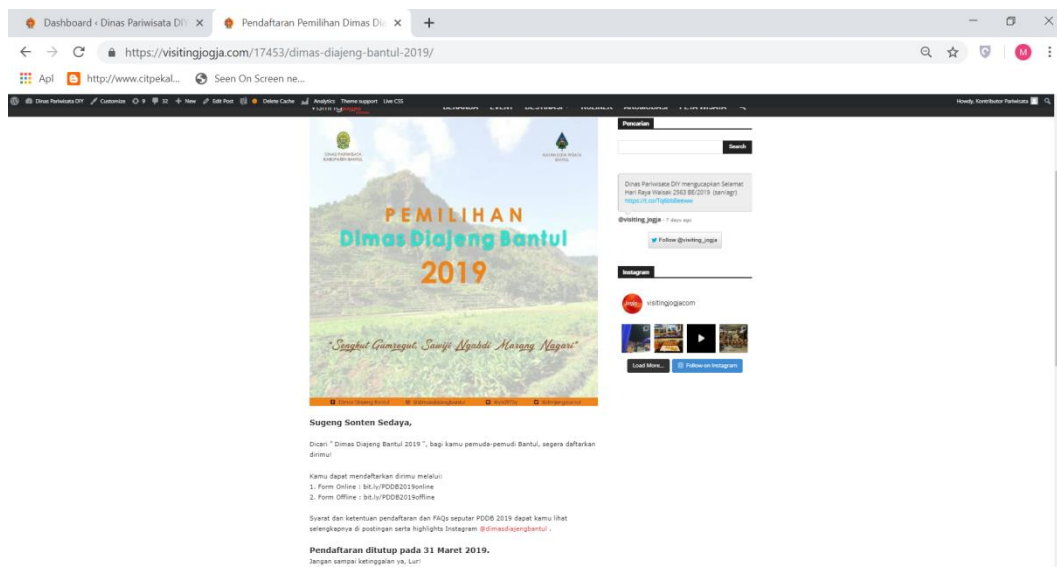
Dashboard ‹ Dinas Pariwisata DI ×
Pendaftaran Pemilihan Dimas Dia ×
+

https://visitingjogja.com/17453/dimas-diajeng-bantul-2019/

Apl
http://www.citpekal...
Seen On Screen ne...

Dinas Pariwisata DIY  Customize  9  32  + New  Edit Post  Delete Cache  Analytics  Theme support  Live CSS
Howdy, Kontributor Pariwisata

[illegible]

Pencarian
Search

Dinas Pariwisata DIY mengucapkan Selamat Hari Raya Waisak 2563 BE/2019 (ser/agr) https://t.co/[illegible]
@visiting_jogja - 7 days ago
Follow @visiting_jogja

Instagram
visitingjogjacom
Load More...
Follow on Instagram

DINAS PARIWISATA KABUPATEN BANTUL

PEMILIHAN
Dimas Diajeng Bantul
2019

"Sengkut Gumregut, Sawiji Ngabdi Marang Nagari"

Dimas Diajeng Bantul  @dimasdiajengbantul  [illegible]  @diajengbantul

Sugeng Sonten Sedaya,

Dicari " Dimas Diajeng Bantul 2019 ", bagi kamu pemuda-pemudi Bantul, segera daftarkan dirimu!

Kamu dapat mendaftarkan dirimu melalui:
1. Form Online : bit.ly/PDDB2019online
2. Form Offline : bit.ly/PDDB2019offline

Syarat dan ketentuan pendaftaran dan FAQs seputar PDDB 2019 dapat kamu lihat selengkapnya di postingan serta highlights Instagram @dimasdiajengbantul .

Pendaftaran ditutup pada 31 Maret 2019.
Jangan sampai ketinggalan ya, Luri